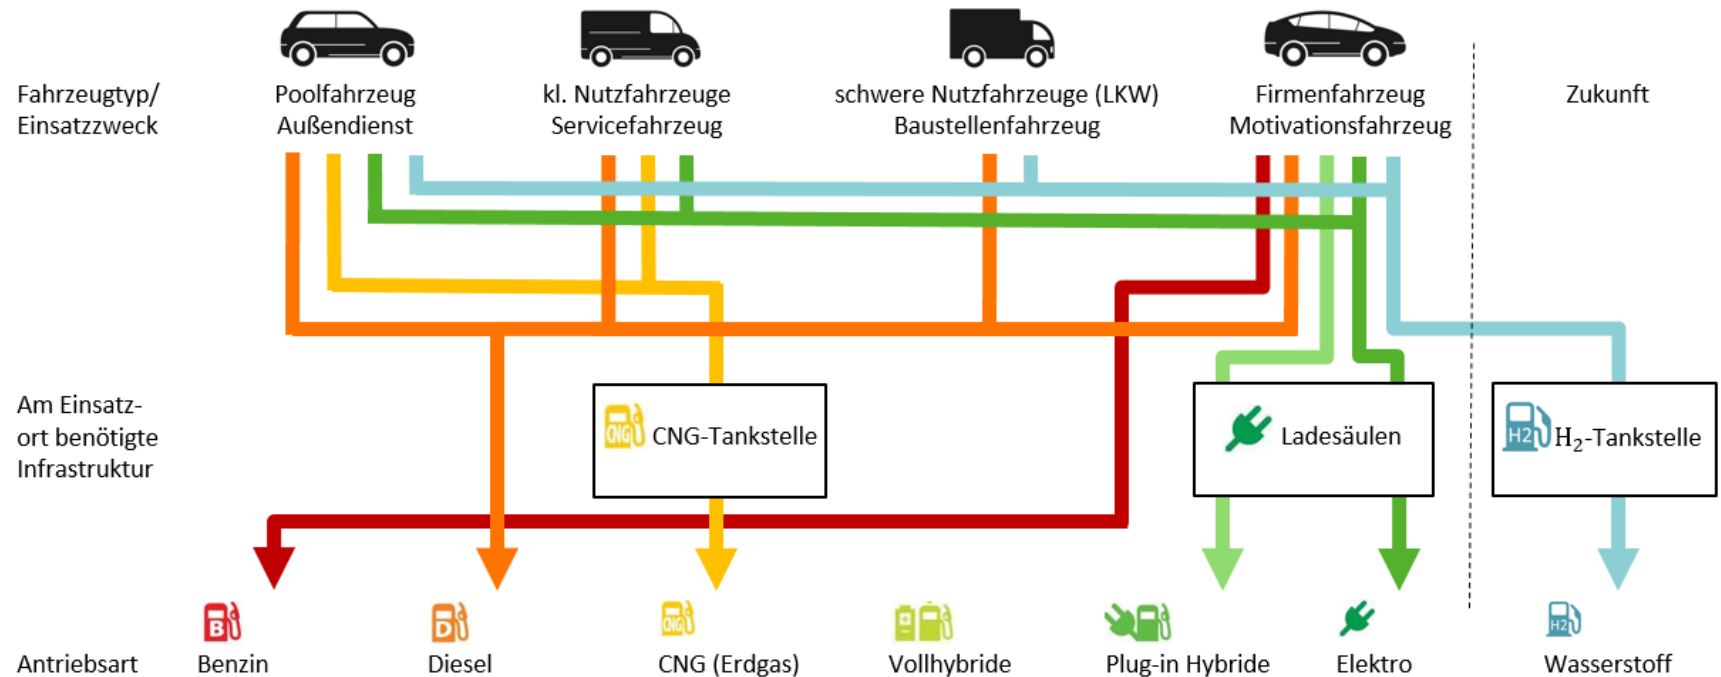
Fahrzeugtyp/ Einsatzzweck

Poolfahrzeug Außendienst

kl. Nutzfahrzeuge Servicefahrzeug

schwere Nutzfahrzeuge (LKW) Baustellenfahrzeug

Firmenfahrzeug Motivationsfahrzeug

Zukunft

Am Einsatzort benötigte Infrastruktur

CNG CNG-Tankstelle

Ladesäulen

H2 $H_2$-Tankstelle

B D CNG H2

Antriebsart

Benzin

Diesel

CNG (Erdgas)

Vollhybride

Plug-in Hybride

Elektro

Wasserstoff